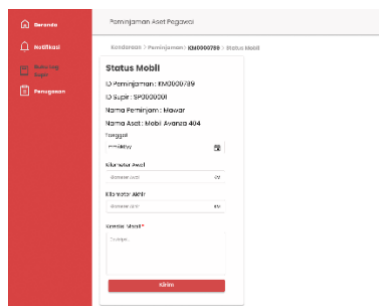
Beranda
Notifikasi
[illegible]
Peminjaman

Peminjaman Aset Pegawai

Beranda / Peminjaman / KM0000789 / Status Mobil

Status Mobil

ID Peminjaman : KM0000789
ID Supir : SP000001
Nama Peminjam : Mawar
Nama Aset : Mobil Avanza 404

Tanggal
mm/dd/yy

Kilometer Awal
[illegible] KM

Kilometer Akhir
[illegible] KM

Kondisi Mobil *
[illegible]

Kirim